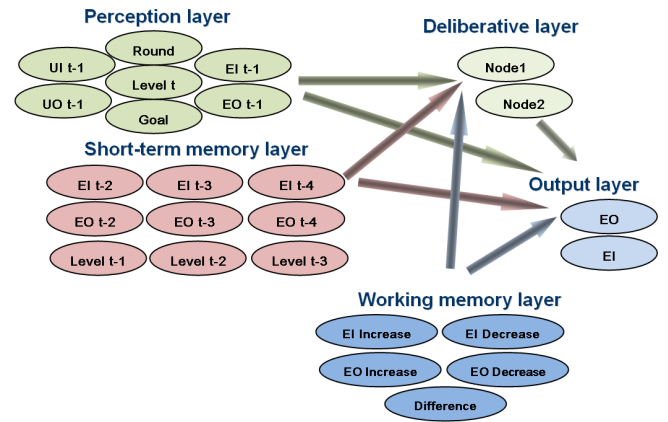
Perception layer

Round
UI t-1
EI t-1
Level t
UO t-1
EO t-1
Goal

Deliberative layer

Node1
Node2

Short-term memory layer

EI t-2
EI t-3
EI t-4
EO t-2
EO t-3
EO t-4
Level t-1
Level t-2
Level t-3

Output layer

EO
EI

Working memory layer

EI Increase
EI Decrease
EO Increase
EO Decrease
Difference